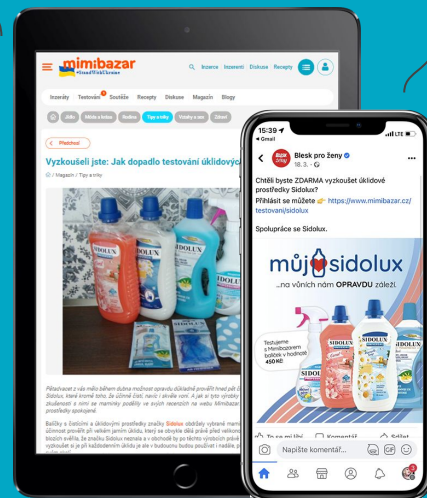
mimibazar
#StandWithUkraine

Inzerce Inzerent Diskuse Recepty

Inzeráty Testování Soutěže Recepty Diskuse Magazín Blogy

Jídlo Miminka a dětství Bydlení Tipy a triky Vztahy a sex Zdraví

Předchozí

Vyzkoušeli jste: Jak dopadlo testování úklidového

Magazín / Tipy a triky

SIDOLUX

SIDOLUX

Představení z vás měla během dubna možnost opravdu důkladně prověřit hned pět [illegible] Sidolux, které kromě toho, že účinně čistí, navíc i skvěle voní. A jak si tyto výrobky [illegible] zkušeností s nimi se maminky podělily ve svých recenzích na webu Mimibazar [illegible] prostředky spokojené.

Balíčky s čisticími a úklidovými prostředky značky Sidolux obdržely vybrané mami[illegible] účinnost prověřit při velkém jarním úklidu, který se obvykle děla právě před velikonoc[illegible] blízkých svátku. Že značku Sidolux neznala a v obchodě by po těchto výrobcích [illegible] výrobcích si je při každodenním úklidu je ale v budoucnu budou používat i nadále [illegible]

15:39
◂ Gmail
LTE

Blesk pro ženy
18. 3. ·

Chtěli byste ZDARMA vyzkoušet úklidové prostředky Sidolux?
Přihlásit se můžete 👉 https://www.mimibazar.cz/testovani/sidolux

Spolupráce se Sidolux.

můj sidolux
...na vůních nám OPRAVDU záleží.

Testujeme s Mimibazarem balíček v hodnotě 450 Kč!

SIDOLUX
SIDOLUX
SIDOLUX

To se mi líbí Komentář Sdílet

Napište komentář...

GIF